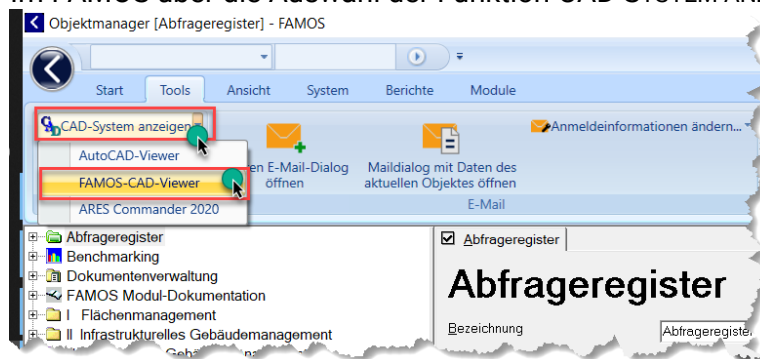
Objektmanager [Abfrageregister] - FAMOS

Start Tools Ansicht System Berichte Module

CAD-System anzeigen

AutoCAD-Viewer

FAMOS-CAD-Viewer

ARES Commander 2020

n E-Mail-Dialog öffnen

Maildialog mit Daten des aktuellen Objektes öffnen

Anmeldeinformationen ändern...

E-Mail

Abfrageregister

Benchmarking

Dokumentenverwaltung

FAMOS Modul-Dokumentation

I Flächenmanagement

II Infrastrukturelles Gebäudemanagement

Abfrageregister

Abfrageregister

Bezeichnung

Abfrageregister